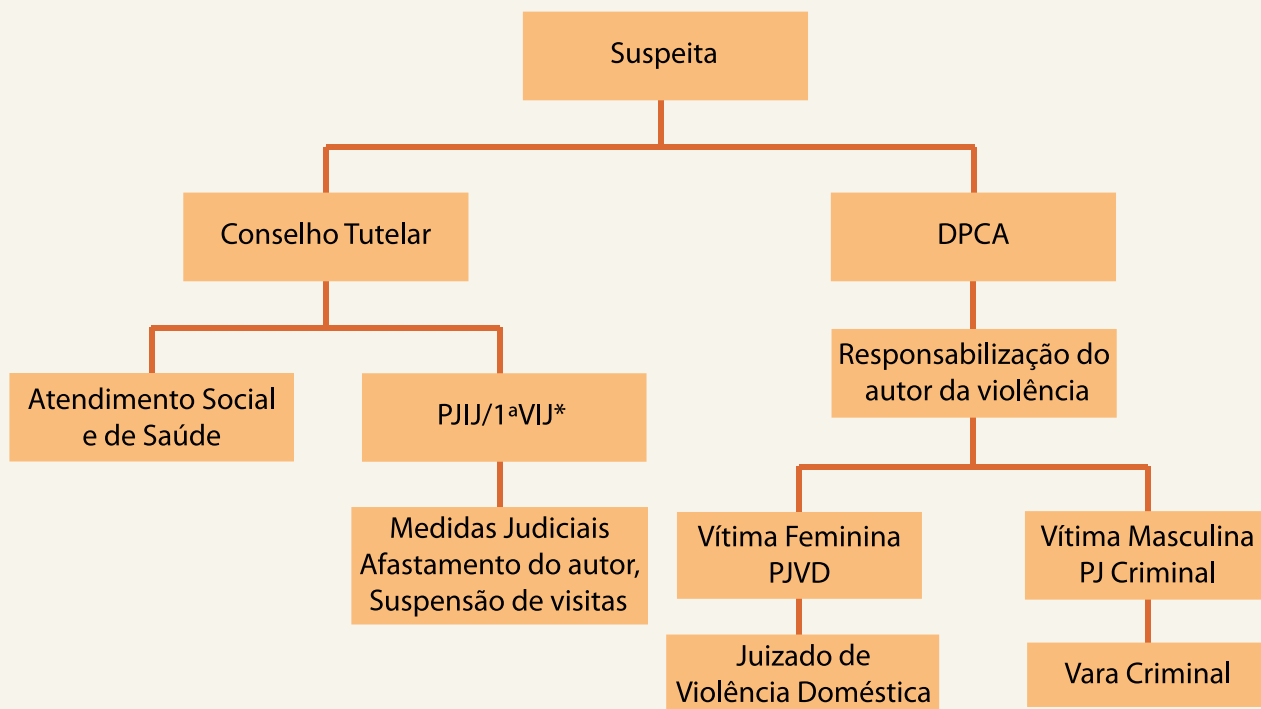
Suspeita

Conselho Tutelar

DPCA

Atendimento Social e de Saúde

PJIJ/1ªVIJ*

Medidas Judiciais Afastamento do autor, Suspensão de visitas

Responsabilização do autor da violência

Vítima Feminina PJVD

Vítima Masculina PJ Criminal

Juizado de Violência Doméstica

Vara Criminal